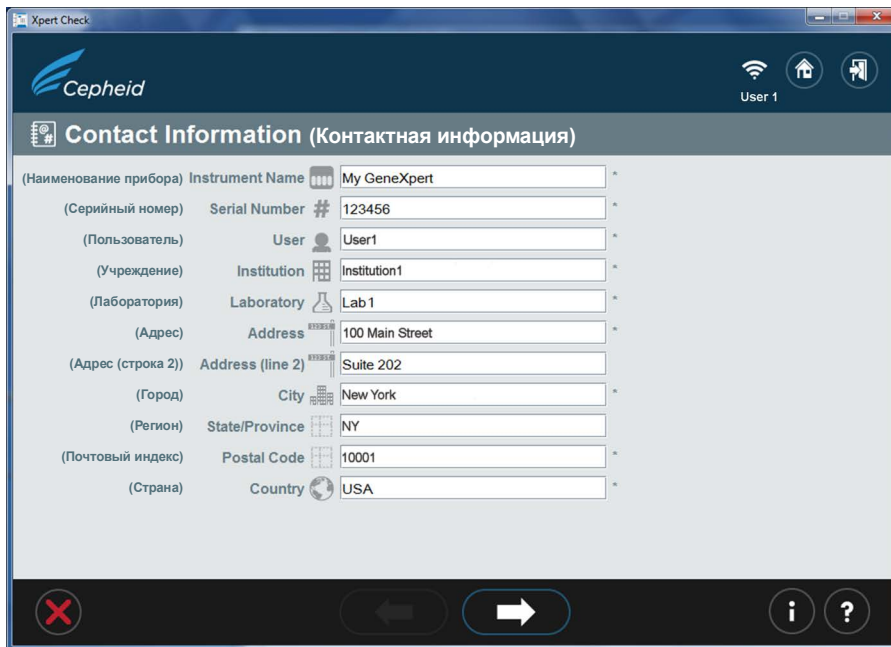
Xpert Check

Cepheid

User 1

Contact Information (Контактная информация)

(Наименование прибора) Instrument Name My GeneXpert *
(Серийный номер) Serial Number # 123456 *
(Пользователь) User User1 *
(Учреждение) Institution Institution1 *
(Лаборатория) Laboratory Lab1 *
(Адрес) Address 100 Main Street *
(Адрес (строка 2)) Address (line 2) Suite 202
(Город) City New York *
(Регион) State/Province NY
(Почтовый индекс) Postal Code 10001 *
(Страна) Country USA *